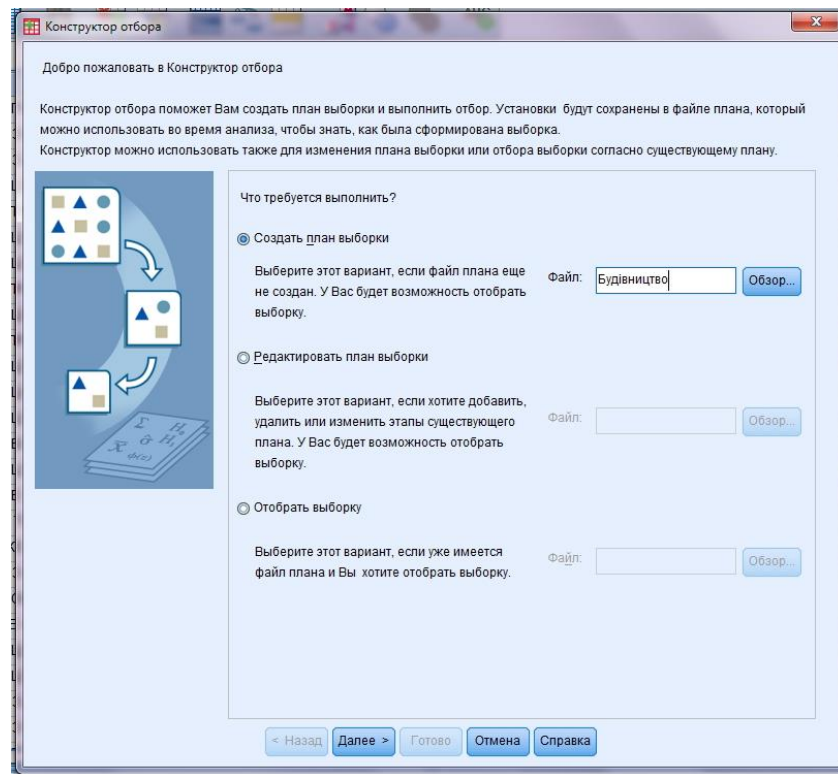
Конструктор отбора

Добро пожаловать в Конструктор отбора

Конструктор отбора поможет Вам создать план выборки и выполнить отбор. Установки будут сохранены в файле плана, который можно использовать во время анализа, чтобы знать, как была сформирована выборка.
Конструктор можно использовать также для изменения плана выборки или отбора выборки согласно существующему плану.

Что требуется выполнить?

Создать план выборки

Выберите этот вариант, если файл плана еще не создан. У Вас будет возможность отобрать выборку.

Файл: Будівництво

Обзор...

Редактировать план выборки

Выберите этот вариант, если хотите добавить, удалить или изменить этапы существующего плана. У Вас будет возможность отобрать выборку.

Файл:

Обзор...

Отобрать выборку

Выберите этот вариант, если уже имеется файл плана и Вы хотите отобрать выборку.

Файл:

Обзор...

< Назад Далее > Готово Отмена Справка